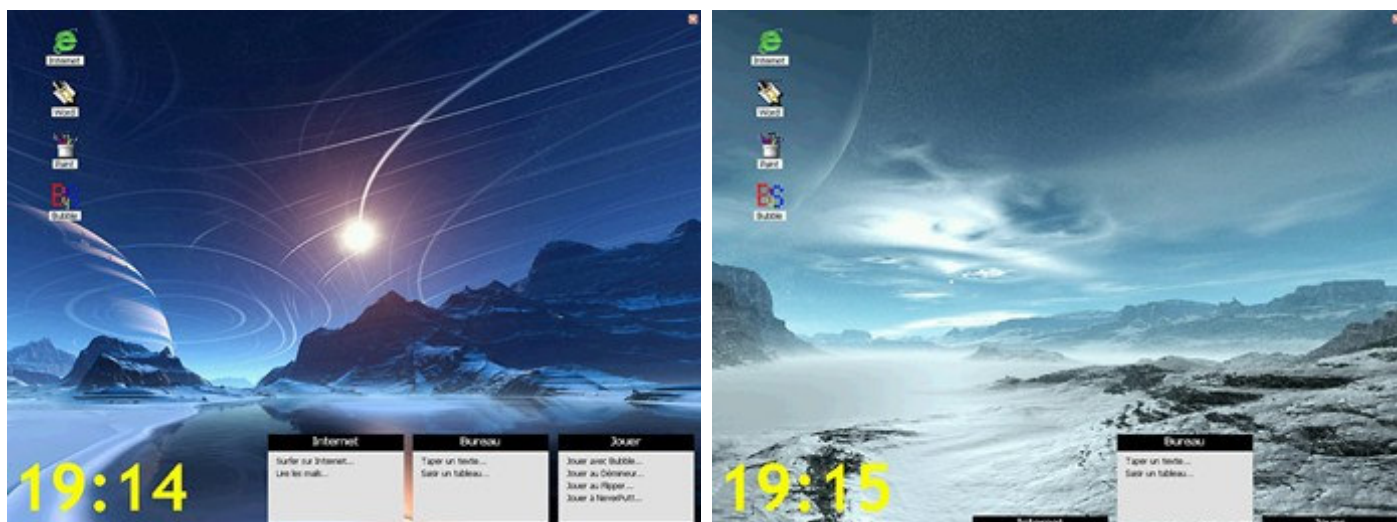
Internet

Word

Paint

Bubble

19:14

Internet
Surfer sur Internet...
Lire les mails...

Bureau
Taper un texte...
Saisir un tableau...

Jouer
Jouer avec Bubble...
Jouer au Démineur...
Jouer au Flipper...
Jouer à NeverPutt...

Internet

Word

Paint

Bubble

19:15

Bureau
Taper un texte...
Saisir un tableau...

Internet

Jouer